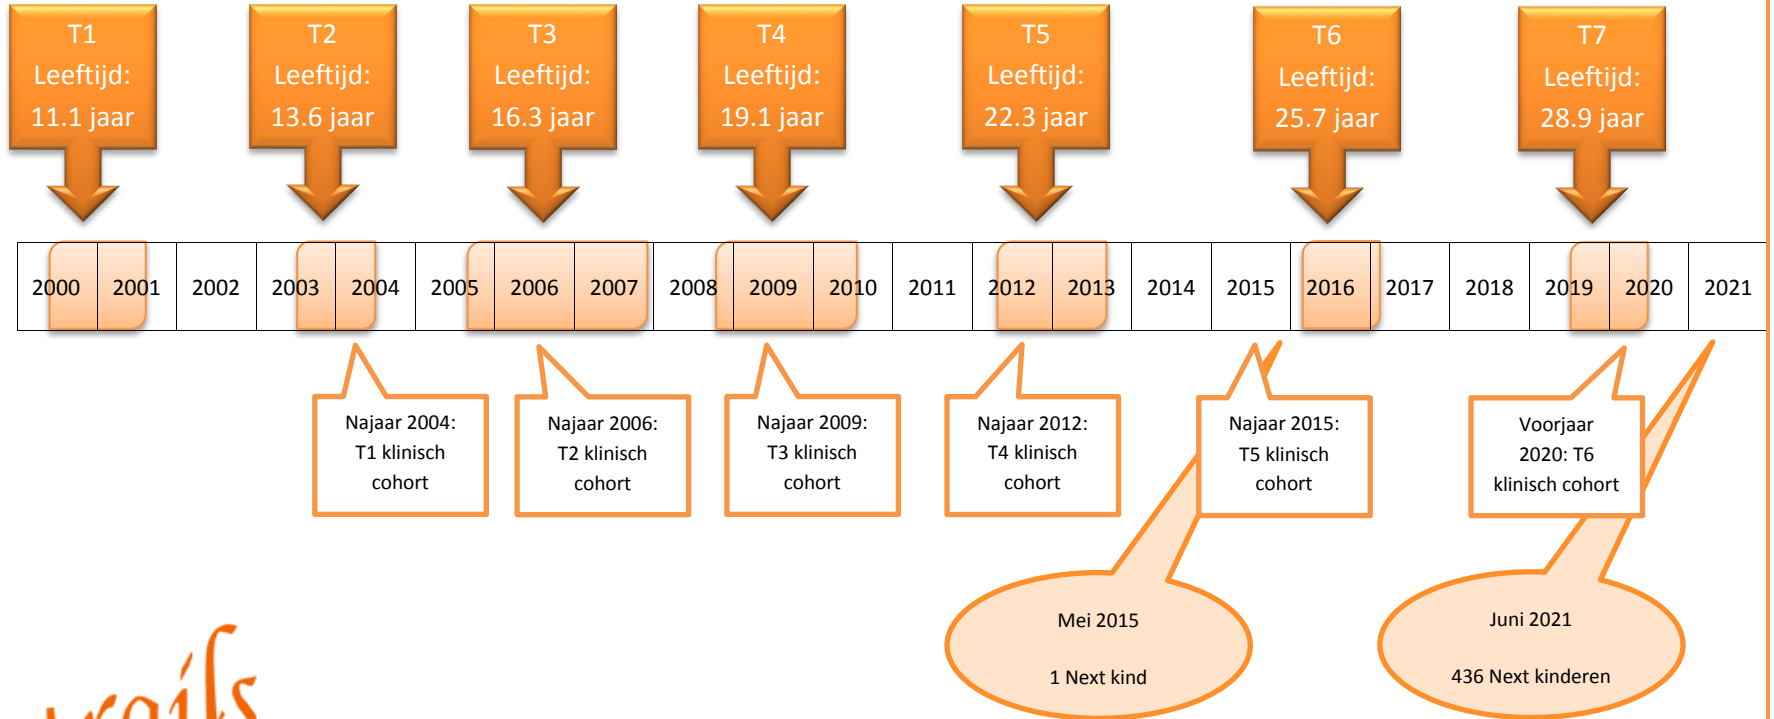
T1
Leeftijd:
11.1 jaar

T2
Leeftijd:
13.6 jaar

T3
Leeftijd:
16.3 jaar

T4
Leeftijd:
19.1 jaar

T5
Leeftijd:
22.3 jaar

T6
Leeftijd:
25.7 jaar

T7
Leeftijd:
28.9 jaar

| 2000 | 2001 | 2002 | 2003 | 2004 | 2005 | 2006 | 2007 | 2008 | 2009 | 2010 | 2011 | 2012 | 2013 | 2014 | 2015 | 2016 | 2017 | 2018 | 2019 | 2020 | 2021 |
|---|---|---|---|---|---|---|---|---|---|---|---|---|---|---|---|---|---|---|---|---|---|

Najaar 2004: T1 klinisch cohort

Najaar 2006: T2 klinisch cohort

Najaar 2009: T3 klinisch cohort

Najaar 2012: T4 klinisch cohort

Najaar 2015: T5 klinisch cohort

Voorjaar 2020: T6 klinisch cohort

Mei 2015

1 Next kind

Juni 2021

436 Next kinderen

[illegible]